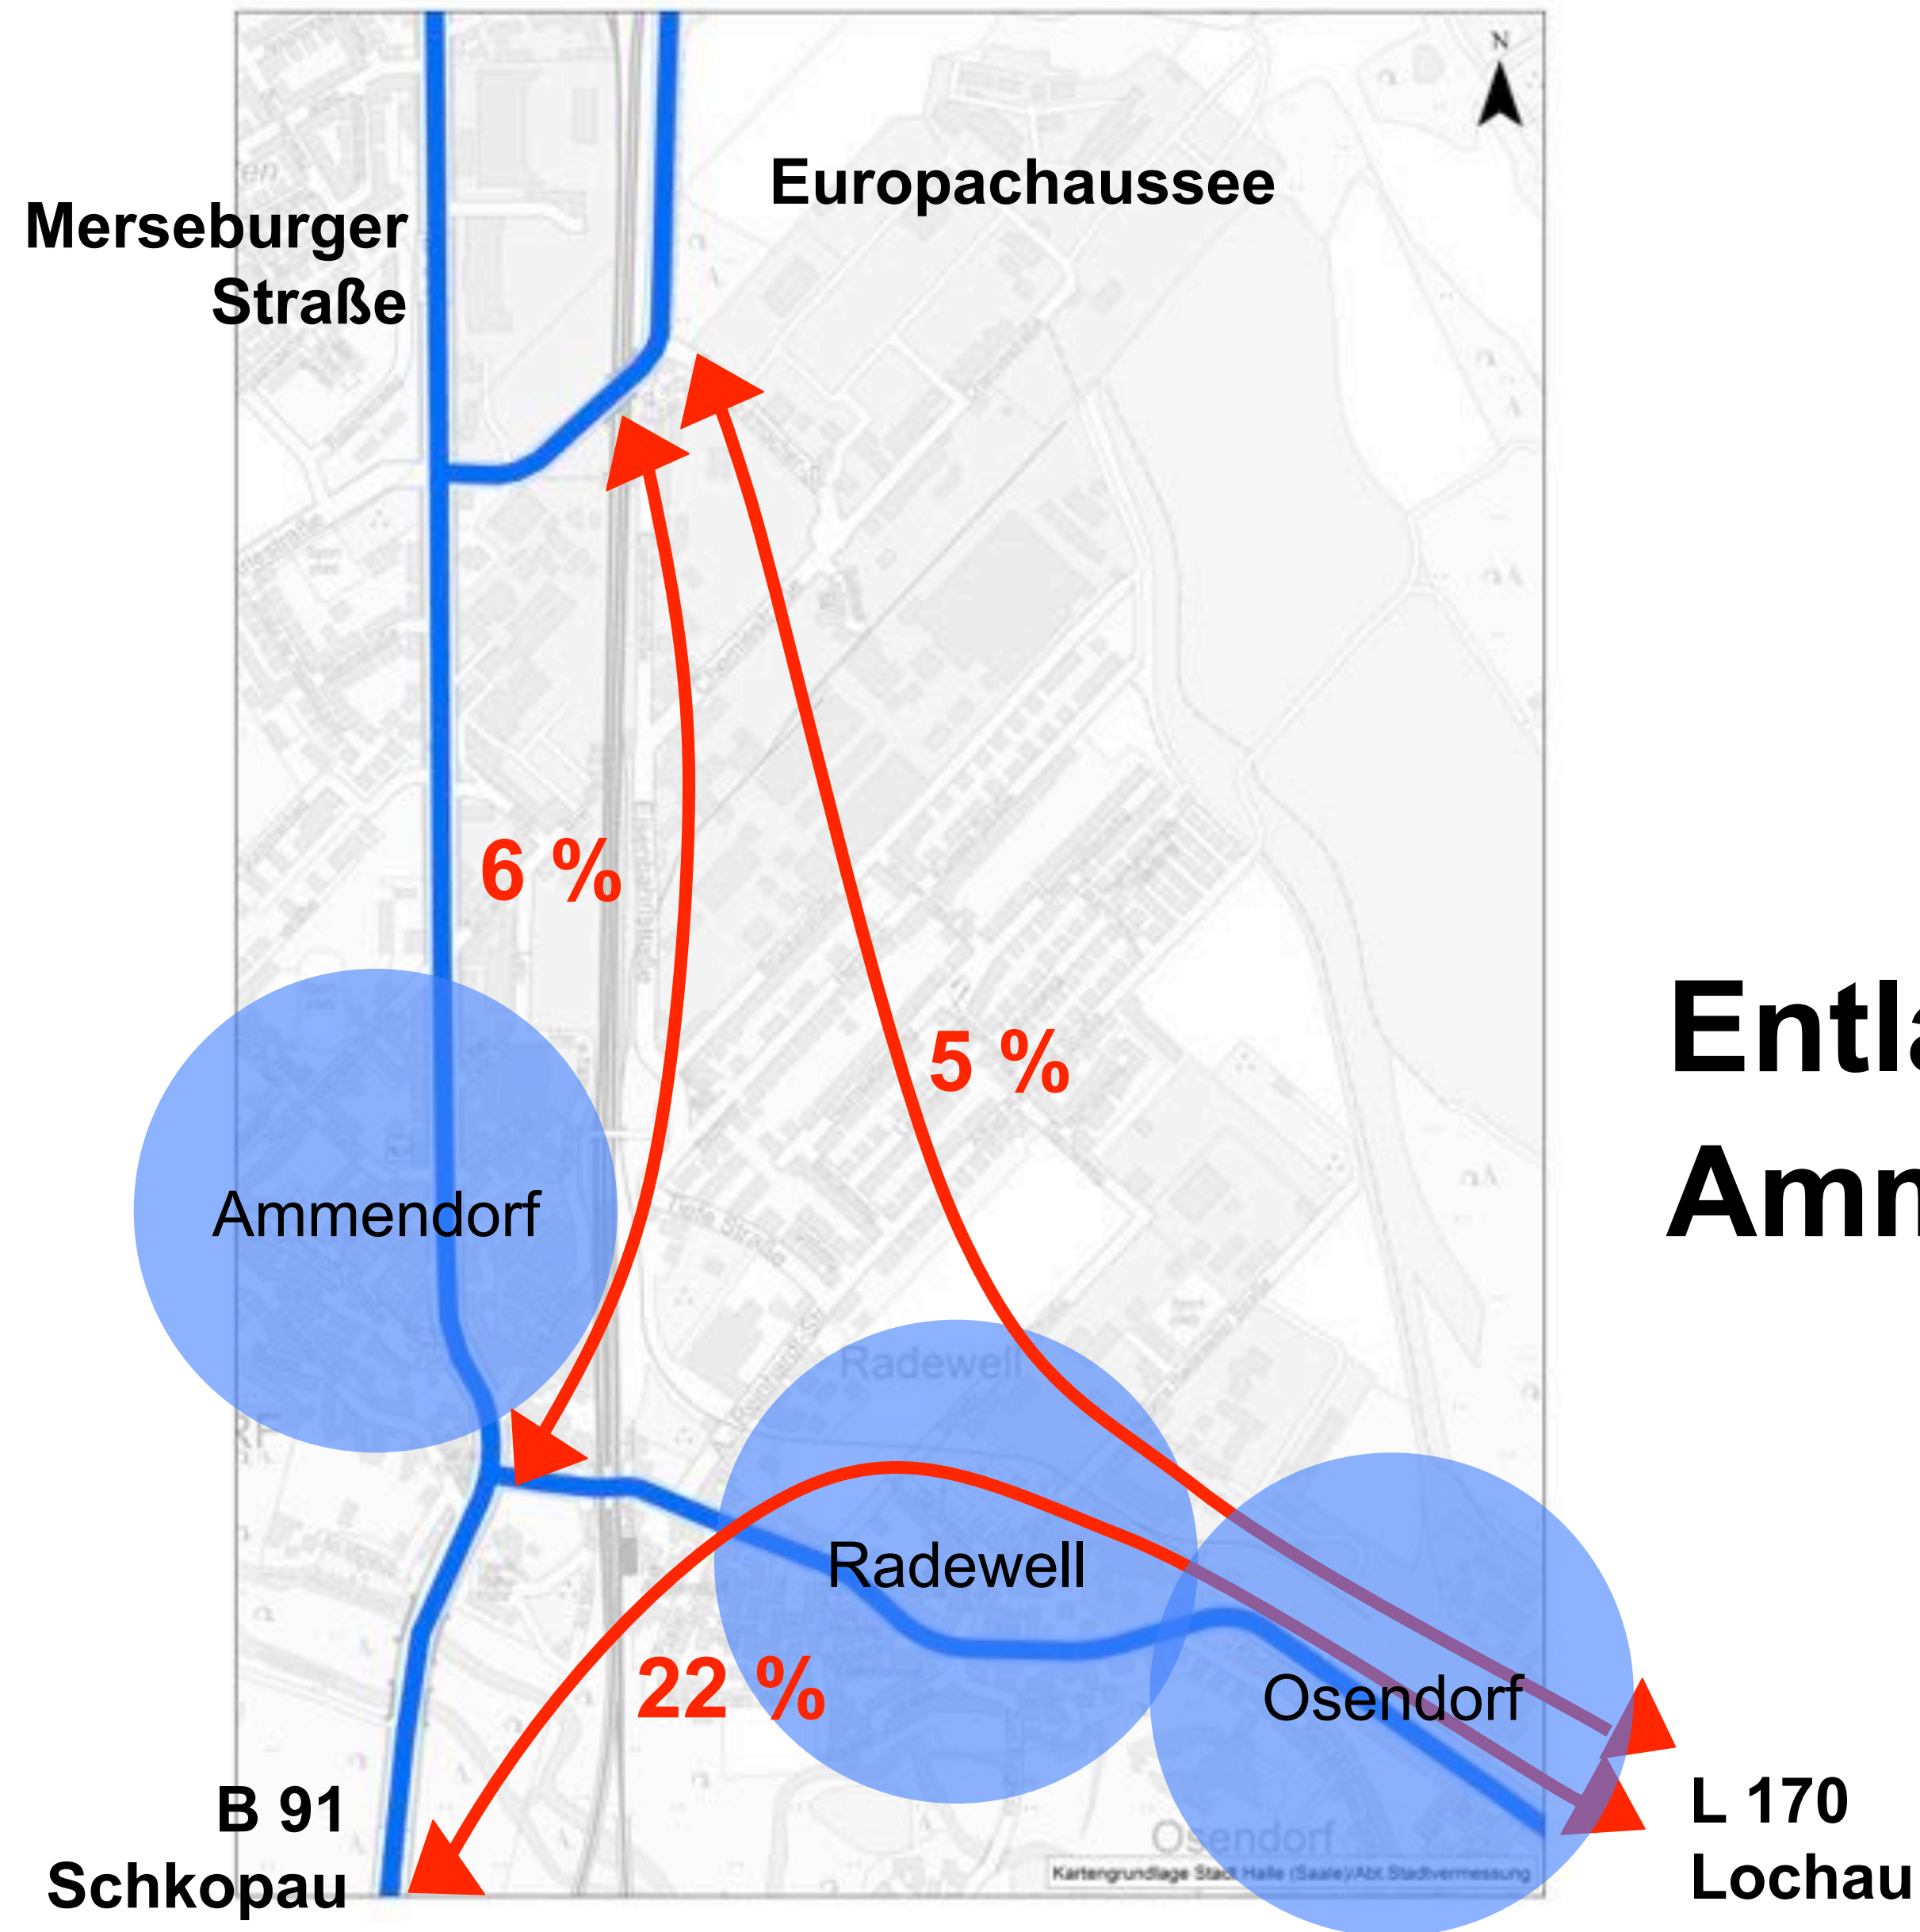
Merseburger Straße

Europachaussee

N

6 %

5 %

Ammendorf

Radewell

Radewell

Osendorf

22 %

B 91
Schkopau

L 170
Lochau

Osendorf

Kartengrundlage Stadt Halle (Saale)/Abt. Stadtvermessung

Entl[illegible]
Amm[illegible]